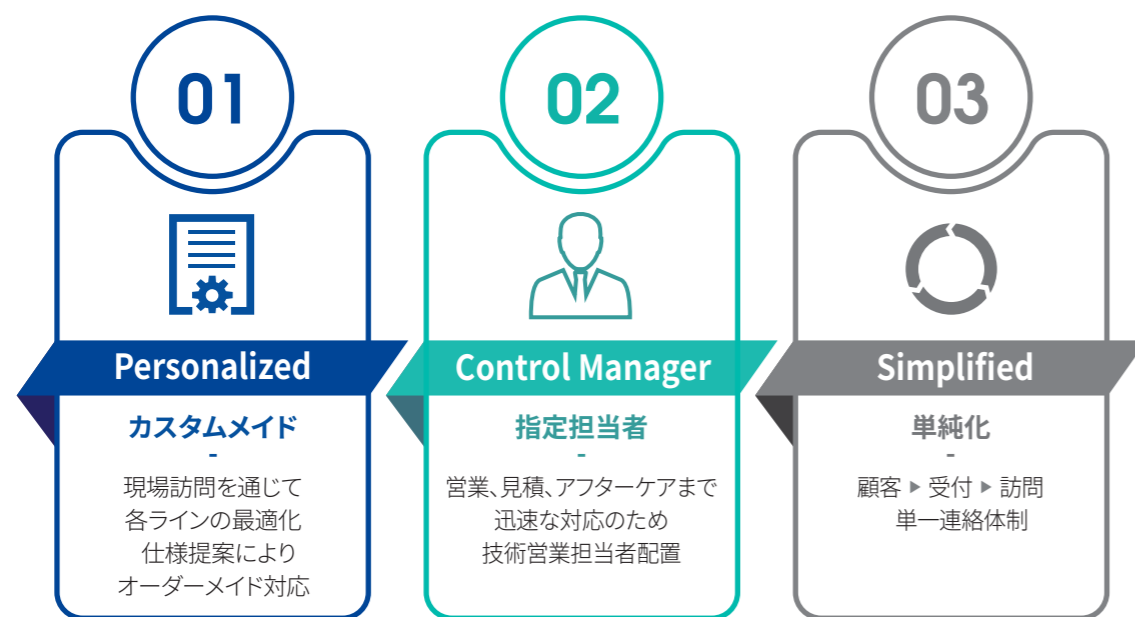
01

Personalized

カスタムメイド
-
現場訪問を通じて
各ラインの最適化
仕様提案により
オーダーメイド対応

02

Control Manager

指定担当者
-
営業、見積、アフターケアまで
迅速な対応のため
技術営業担当者配置

03

Simplified

単純化
-
顧客 ▸ 受付 ▸ 訪問
単一連絡体制